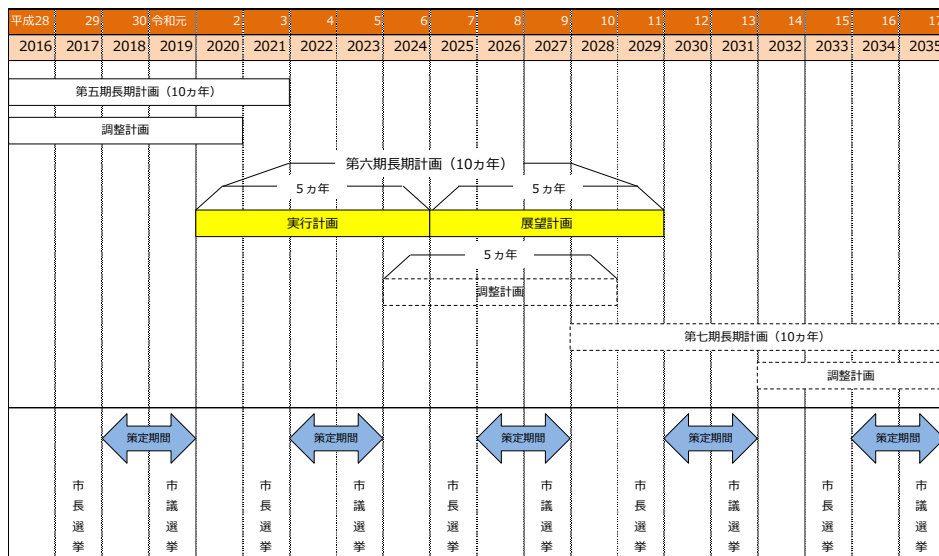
| 平成28 | 29 | 30 | 令和元 | 2 | 3 | 4 | 5 | 6 | 7 | 8 | 9 | 10 | 11 | 12 | 13 | 14 | 15 | 16 | 17 |
|---|---|---|---|---|---|---|---|---|---|---|---|---|---|---|---|---|---|---|---|
| 2016 | 2017 | 2018 | 2019 | 2020 | 2021 | 2022 | 2023 | 2024 | 2025 | 2026 | 2027 | 2028 | 2029 | 2030 | 2031 | 2032 | 2033 | 2034 | 2035 |

第五期長期計画（10ヵ年）

調整計画

第六期長期計画（10ヵ年）

5ヵ年

5ヵ年

実行計画

展望計画

5ヵ年

調整計画

第七期長期計画（10ヵ年）

調整計画

策定期間

策定期間

策定期間

策定期間

策定期間

市長選挙

市議選挙

市長選挙

市議選挙

市長選挙

市議選挙

市長選挙

市議選挙

市長選挙

市議選挙